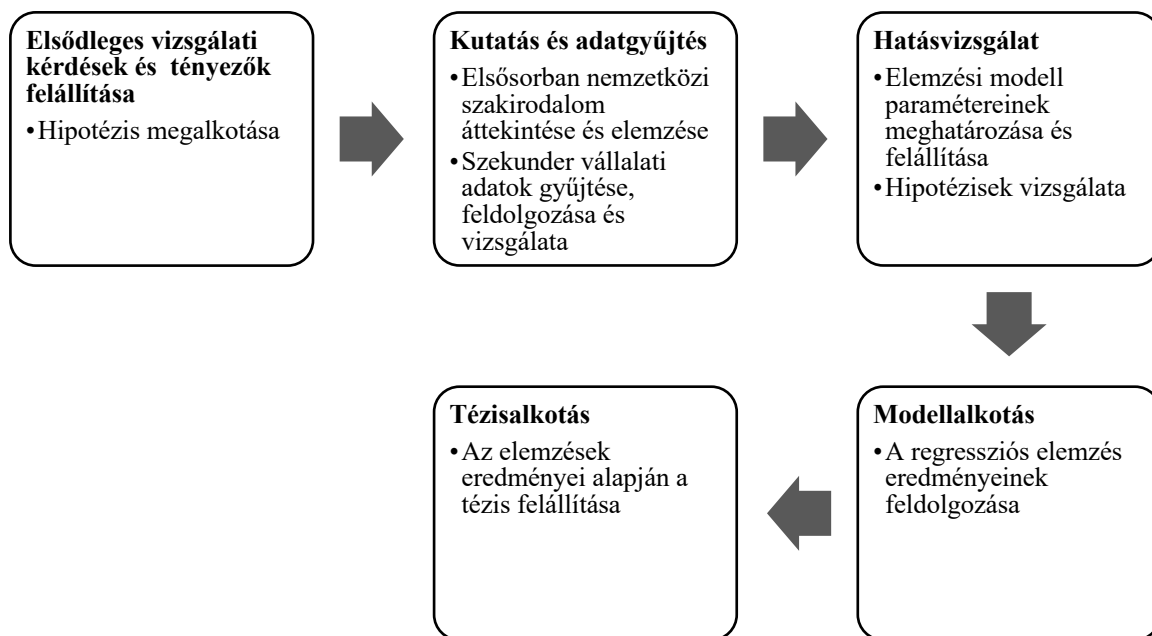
**Elsődleges vizsgálati kérdések és tényezők felállítása**

• Hipotézis megalkotása

**Kutatás és adatgyűjtés**

• Elsősorban nemzetközi szakirodalom áttekintése és elemzése
• Szekunder vállalati adatok gyűjtése, feldolgozása és vizsgálata

**Hatásvizsgálat**

• Elemzési modell paramétereinek meghatározása és felállítása
• Hipotézisek vizsgálata

**Modellalkotás**

• A regressziós elemzés eredményeinek feldolgozása

**Tézisalkotás**

• Az elemzések eredményei alapján a tézis felállítása